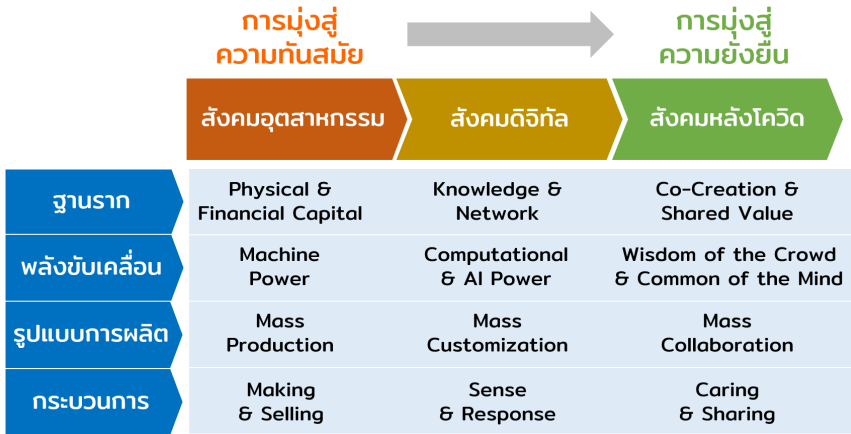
การมุ่งสู่ความทันสมัย

การมุ่งสู่ความยั่งยืน

| | สังคมอุตสาหกรรม | สังคมดิจิทัล | สังคมหลังโควิด |
|---|---|---|---|
| ฐานราก | Physical & Financial Capital | Knowledge & Network | Co-Creation & Shared Value |
| พลังขับเคลื่อน | Machine Power | Computational & AI Power | Wisdom of the Crowd & Common of the Mind |
| รูปแบบการผลิต | Mass Production | Mass Customization | Mass Collaboration |
| กระบวนการ | Making & Selling | Sense & Response | Caring & Sharing |